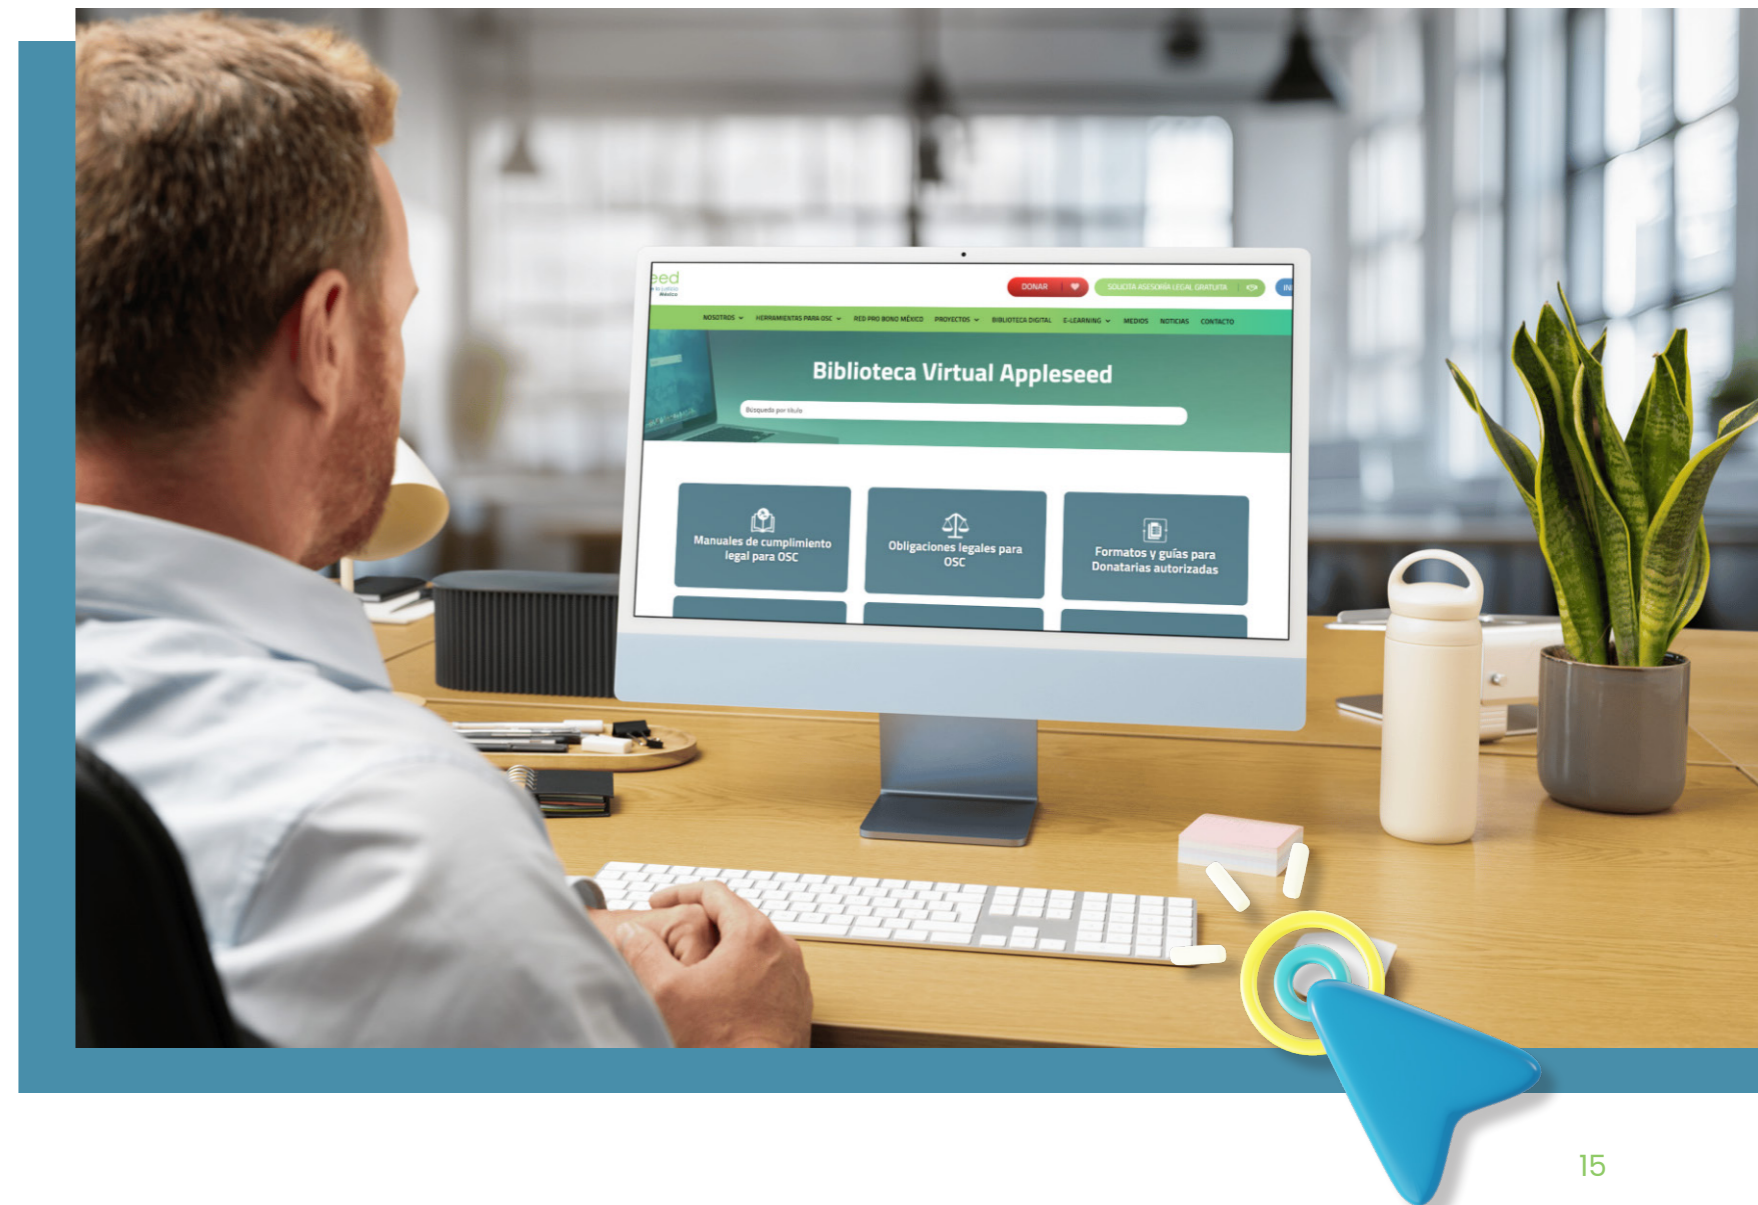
eed

DONAR

SOLICITA ASESORÍA LEGAL GRATUITA

NOSOTROS HERRAMIENTAS PARA OSC RED PRO BONO MÉXICO PROYECTOS BIBLIOTECA DIGITAL E-LEARNING MEDIOS NOTICIAS CONTACTO

Biblioteca Virtual Appleseed

Búsqueda por título

Manuales de cumplimiento legal para OSC

Obligaciones legales para OSC

Formatos y guías para Donatarias autorizadas

15